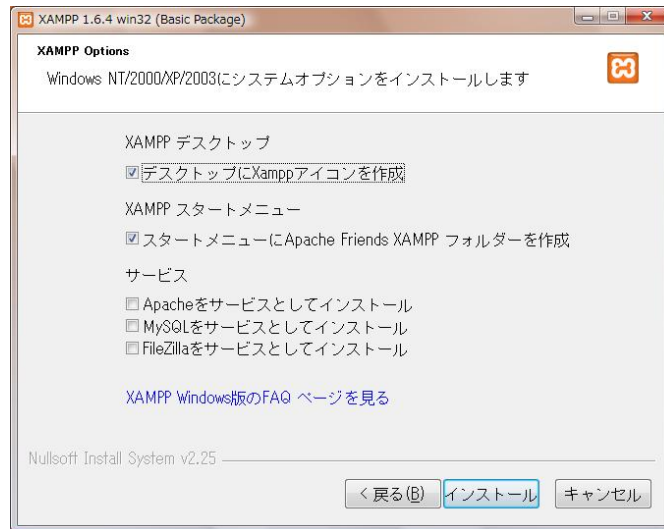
XAMPP 1.6.4 win32 (Basic Package)

XAMPP Options
Windows NT/2000/XP/2003にシステムオプションをインストールします

XAMPP デスクトップ
☑デスクトップにXamppアイコンを作成

XAMPP スタートメニュー
☑スタートメニューにApache Friends XAMPP フォルダーを作成

サービス
☐Apacheをサービスとしてインストール
☐MySQLをサービスとしてインストール
☐FileZillaをサービスとしてインストール

XAMPP Windows版のFAQ ページを見る

Nullsoft Install System v2.25

< 戻る(B) インストール キャンセル